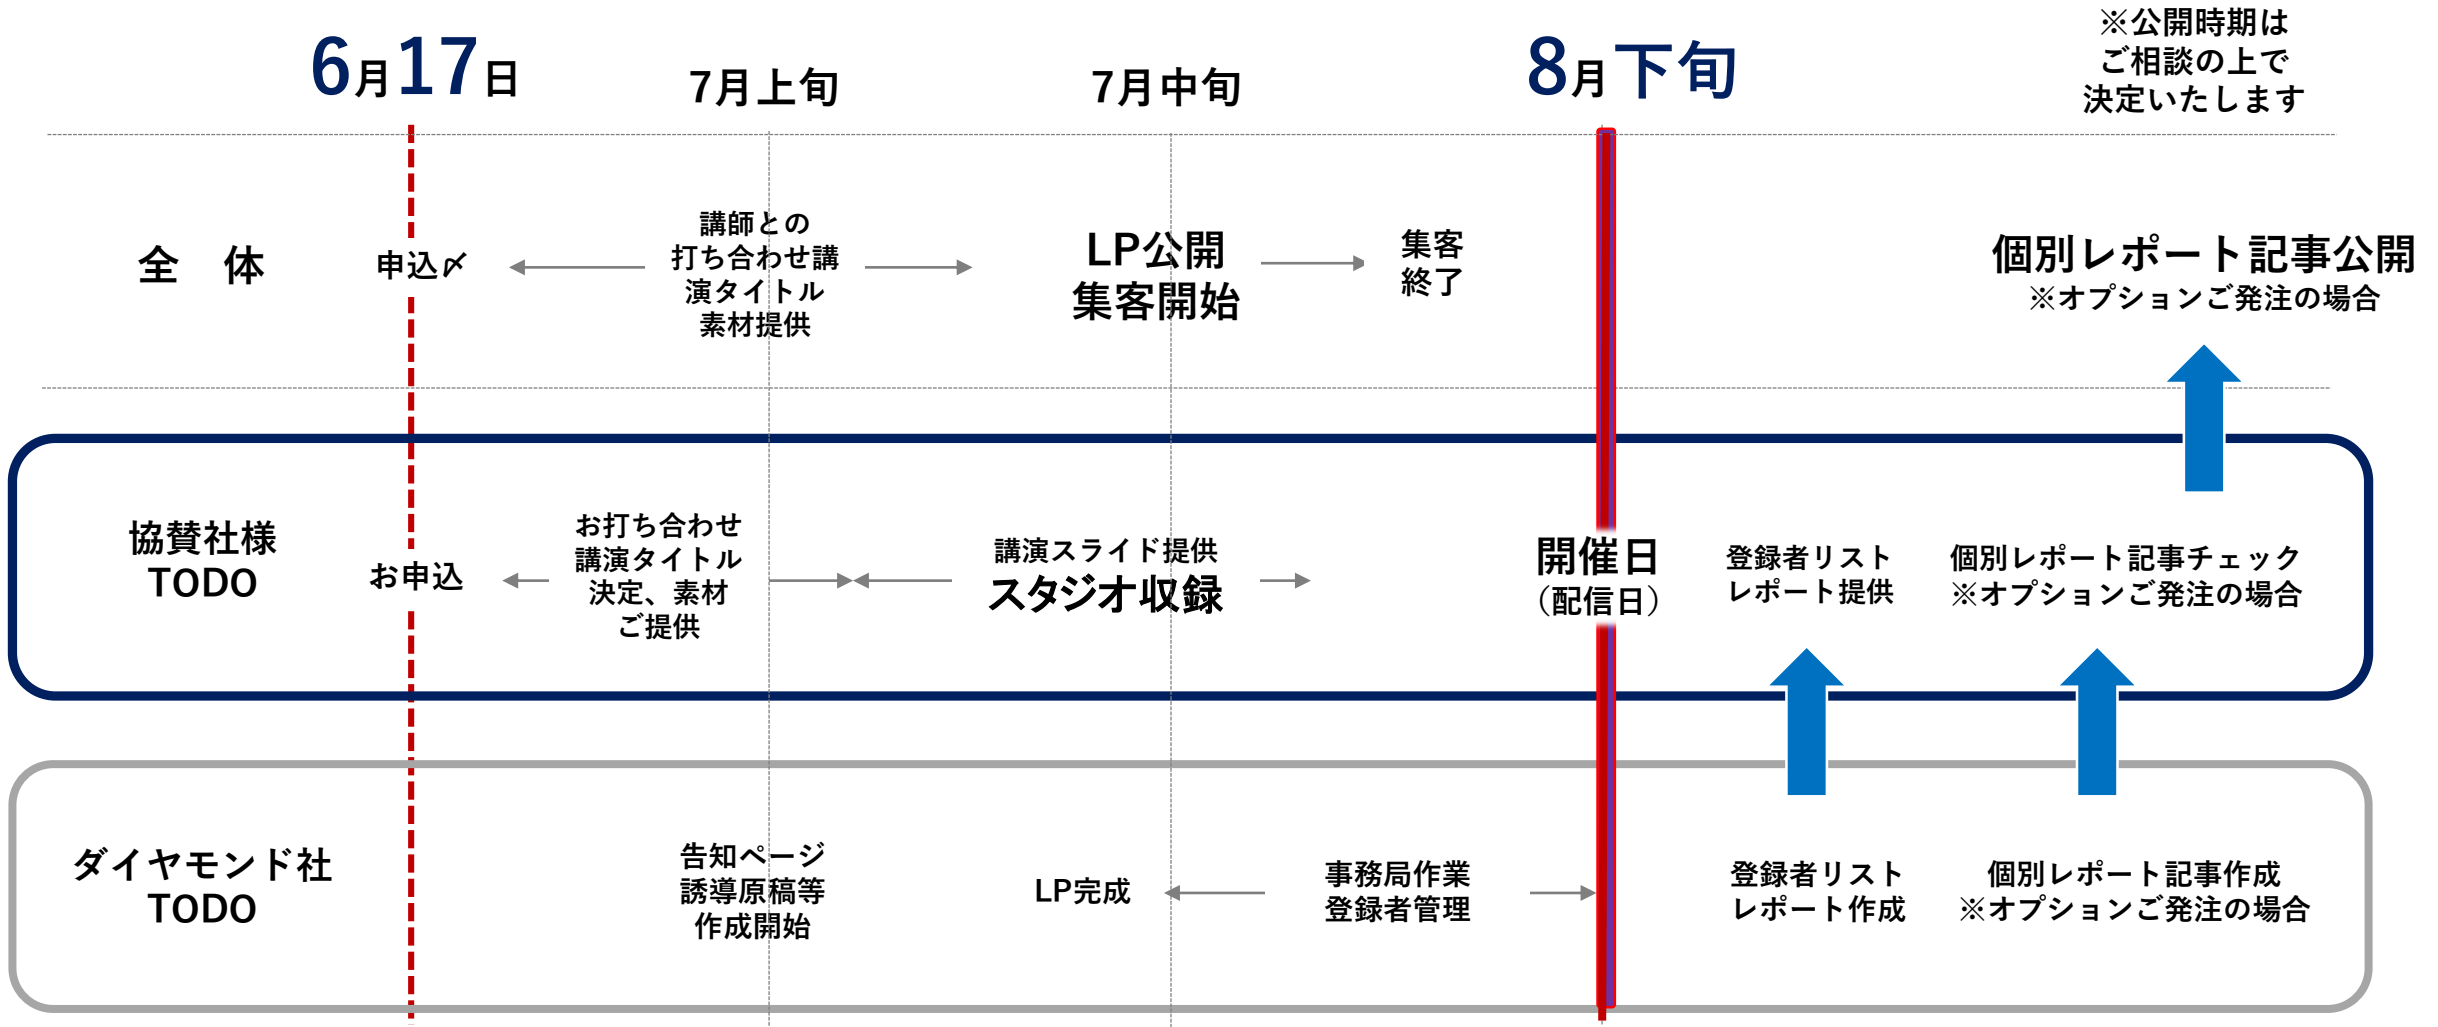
6月17日

7月上旬

7月中旬

8月下旬

※公開時期は
ご相談の上で
決定いたします

全　体

申込〆

講師との
打ち合わせ講
演タイトル
素材提供

LP公開
集客開始

集客
終了

個別レポート記事公開
※オプションご発注の場合

協賛社様
TODO

お申込

お打ち合わせ
講演タイトル
決定、素材
ご提供

講演スライド提供
スタジオ収録

開催日
（配信日）

登録者リスト
レポート提供

個別レポート記事チェック
※オプションご発注の場合

ダイヤモンド社
TODO

告知ページ
誘導原稿等
作成開始

LP完成

事務局作業
登録者管理

登録者リスト
レポート作成

個別レポート記事作成
※オプションご発注の場合